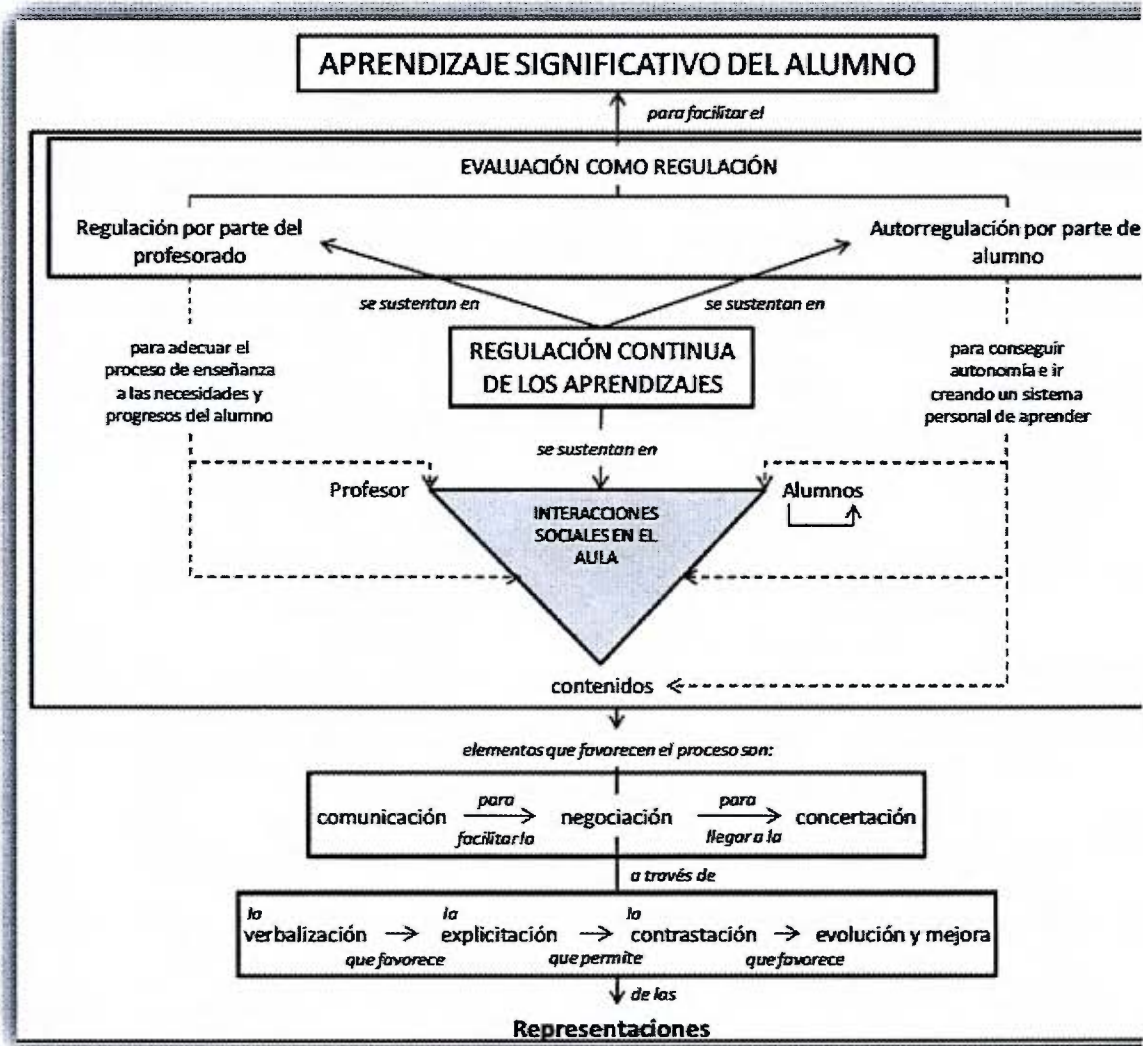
APRENDIZAJE SIGNIFICATIVO DEL ALUMNO

para facilitar el

EVALUACIÓN COMO REGULACIÓN

Regulación por parte del profesorado

Autorregulación por parte de alumno

se sustentan en

se sustentan en

para adecuar el proceso de enseñanza a las necesidades y progresos del alumno

REGULACIÓN CONTINUA DE LOS APRENDIZAJES

para conseguir autonomía e ir creando un sistema personal de aprender

se sustentan en

Profesor

INTERACCIONES SOCIALES EN EL AULA

Alumnos

contenidos

elementos que favorecen el proceso son:

comunicación $\xrightarrow[\text{facilitar la}]{\text{para}}$ negociación $\xrightarrow[\text{llegar a la}]{\text{para}}$ concertación

a través de

la verbalización $\rightarrow$ la explicitación $\rightarrow$ la contrastación $\rightarrow$ evolución y mejora

que favorece

que permite

que favorece

de las

Representaciones